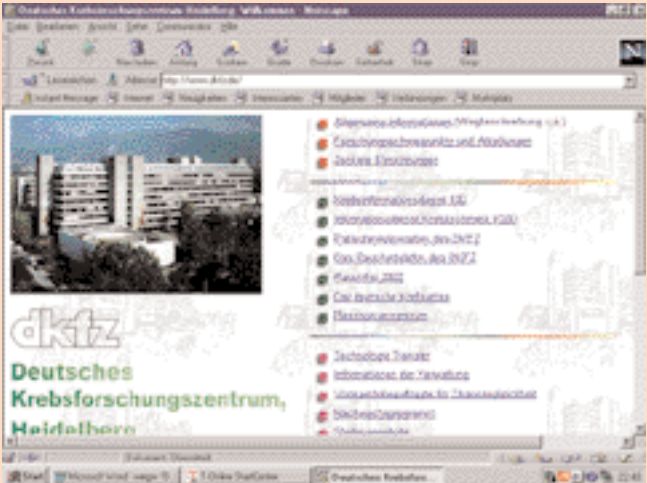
Deutsches Krebsforschungszentrum Heidelberg: Willkommen - Netscape

Datei Bearbeiten Ansicht Gehe Communicator Hilfe

Zurück Vor Neu laden Anfang Suchen Guide Drucken Sicherheit Shop Stop

Lesezeichen Adresse: http://www.dkfz.de/

Instant Message Internet Neuigkeiten Interessantes Mitglieder Verbindungen Marktplatz

Allgemeine Informationen (Wegbeschreibung u.a.)

Forschungsschwerpunkte und Abteilungen

Zentrale Einrichtungen

Krebsinformationsdienst KID

Informationsdienst Krebsschmerz KSID

Patienteninformation des DKFZ

Zur Geschichte des DKFZ

Jahresbericht 2002

Der deutsche Krebsatlas

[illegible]

Technologie Transfer

Informationen der Verwaltung

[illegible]

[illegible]

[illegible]

dkfz

Deutsches Krebsforschungszentrum, Heidelberg

Dokument: Übermittelt

Start Microsoft Word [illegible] T-Online StartCenter Deutsches Krebsfors...